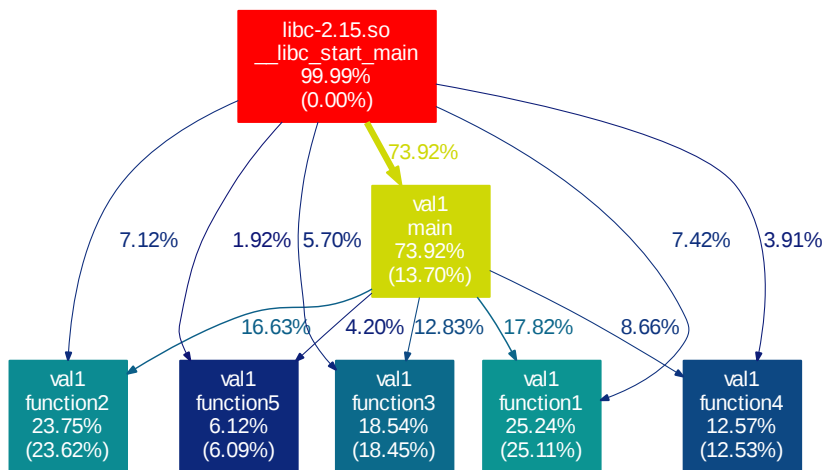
libc-2.15.so
__libc_start_main
99.99%
(0.00%)

73.92%

val1
main
73.92%
(13.70%)

7.12%

1.92%

5.70%

7.42%

3.91%

16.63%

4.20%

12.83%

17.82%

8.66%

val1
function2
23.75%
(23.62%)

val1
function5
6.12%
(6.09%)

val1
function3
18.54%
(18.45%)

val1
function1
25.24%
(25.11%)

val1
function4
12.57%
(12.53%)